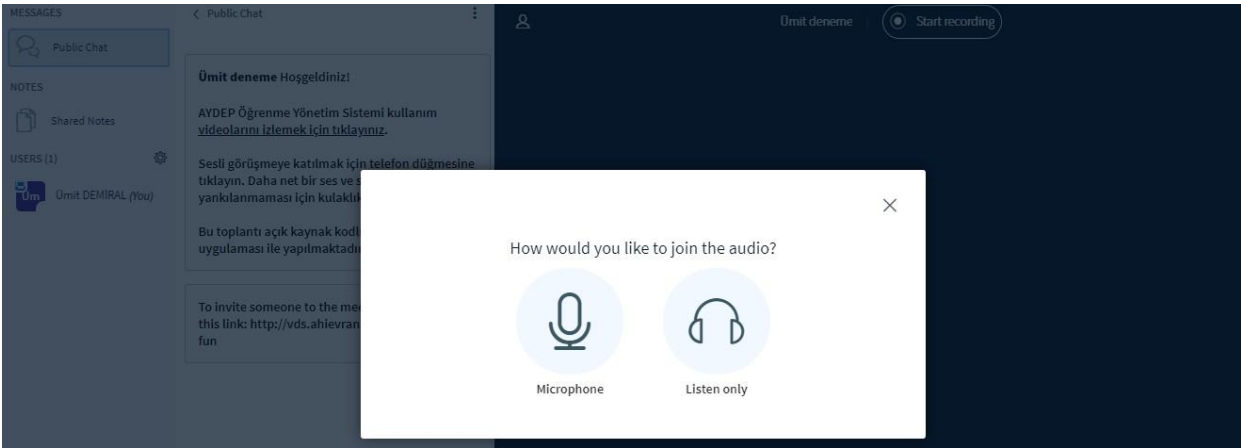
MESSAGES

Public Chat

NOTES

Shared Notes

USERS (1)

Üm

Ümit DEMİRAL (You)

< Public Chat

Ümit deneme Hoşgeldiniz!

AYDEP Öğrenme Yönetim Sistemi kullanım videolarını izlemek için tıklayınız.

Sesli görüşmeye katılmak için telefon düğmesine tıklayın. Daha net bir ses ve s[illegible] yankılanmaması için kulaklık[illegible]

Bu toplantı açık kaynak kodl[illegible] uygulaması ile yapılmaktadı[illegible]

To invite someone to the mee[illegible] this link: http://vds.ahievran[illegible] fun

Ümit deneme

Start recording

How would you like to join the audio?

Microphone

Listen only